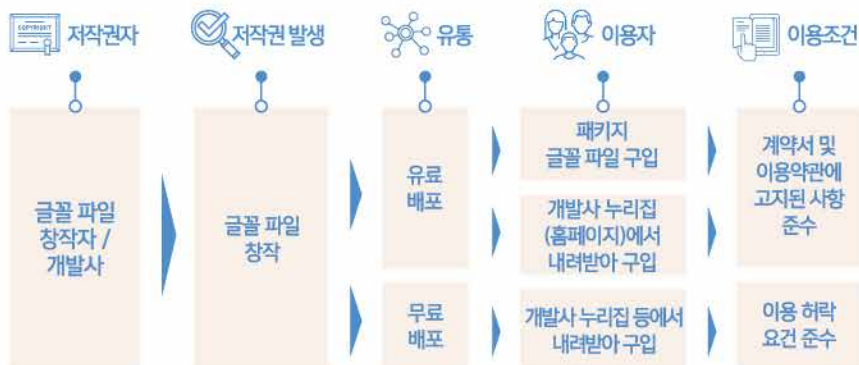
COPYRIGHT 저작권자

저작권 발생

유통

이용자

이용조건

글꼴 파일 창작자 / 개발사

글꼴 파일 창작

유료 배포

패키지 글꼴 파일 구입

개발사 누리집 (홈페이지)에서 내려받아 구입

계약서 및 이용약관에 고지된 사항 준수

무료 배포

개발사 누리집 등에서 내려받아 구입

이용 허락 요건 준수